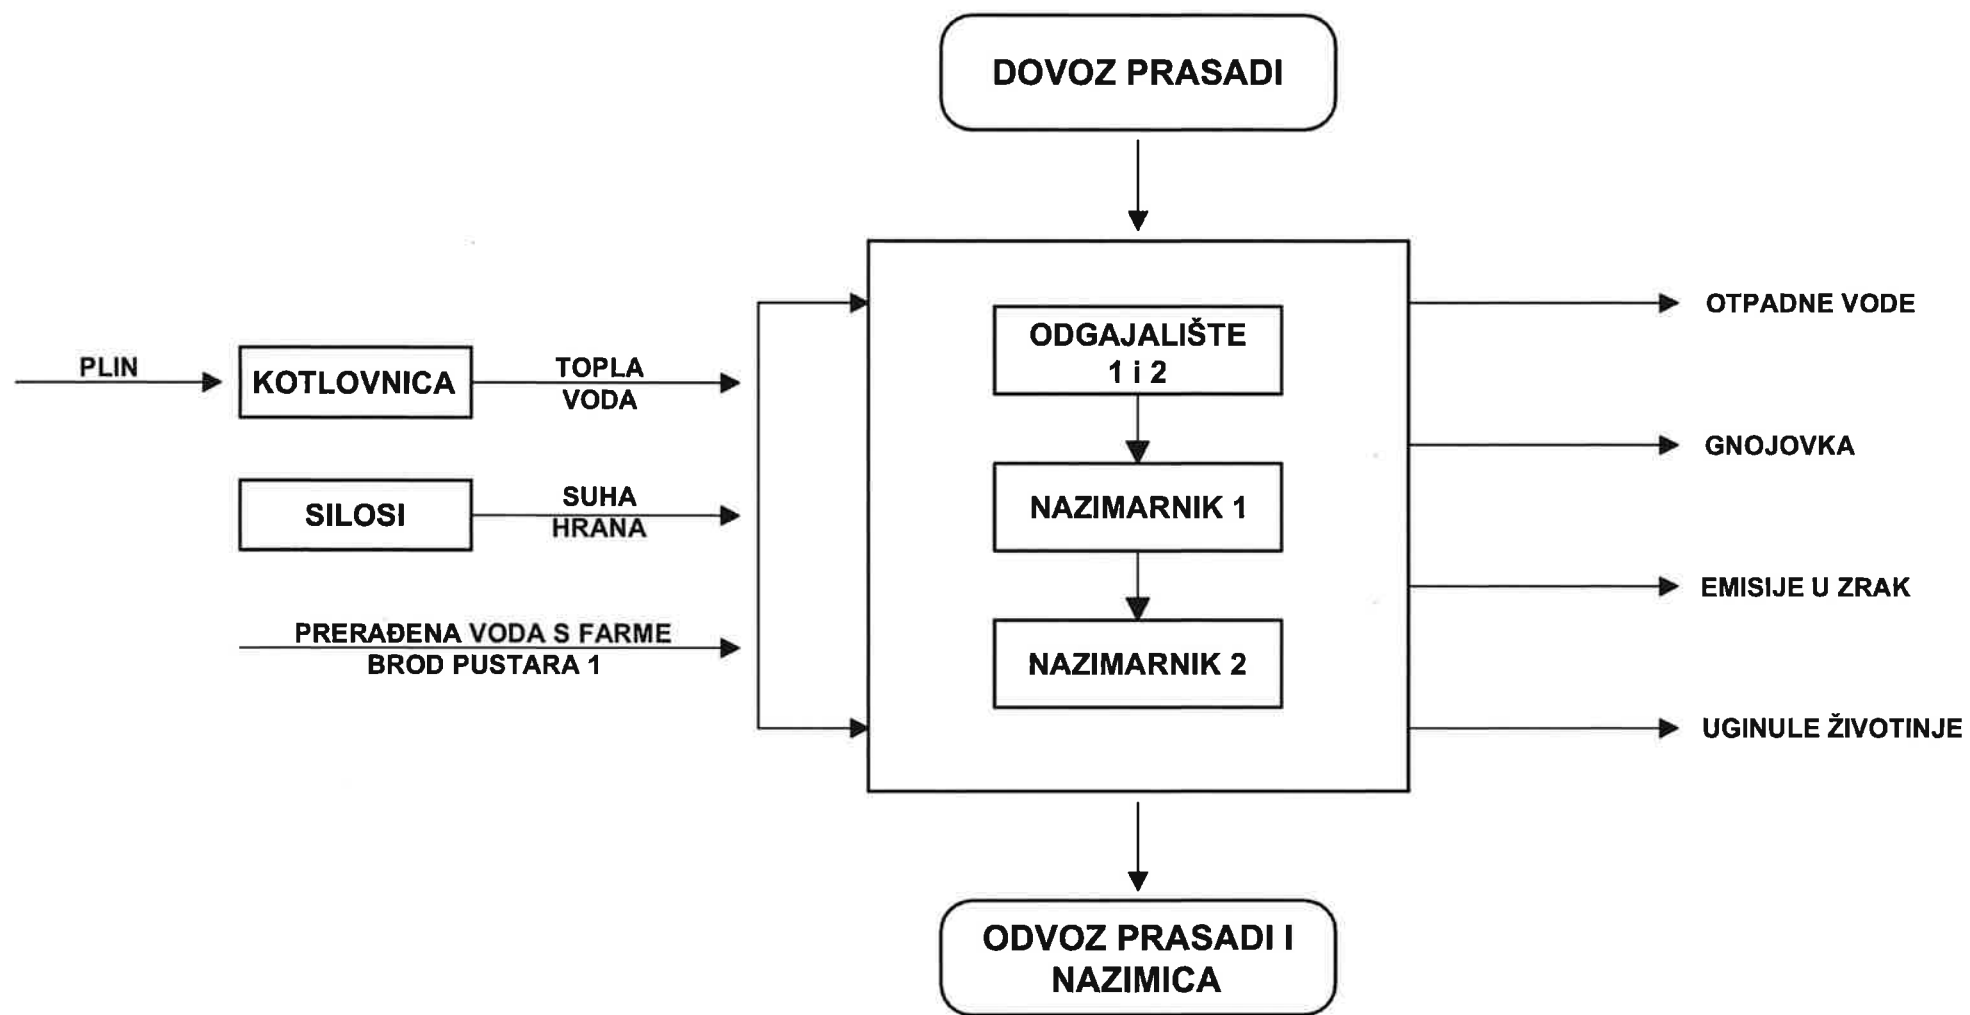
DOVOZ PRASADI

PLIN

KOTLOVNICA

TOPLA VODA

SILOSI

SUHA HRANA

PRERAĐENA VODA S FARME BROD PUSTARA 1

ODGAJALIŠTE 1 i 2

NAZIMARNIK 1

NAZIMARNIK 2

OTPADNE VODE

GNOJOVKA

EMISIJE U ZRAK

UGINULE ŽIVOTINJE

ODVOZ PRASADI I NAZIMICA